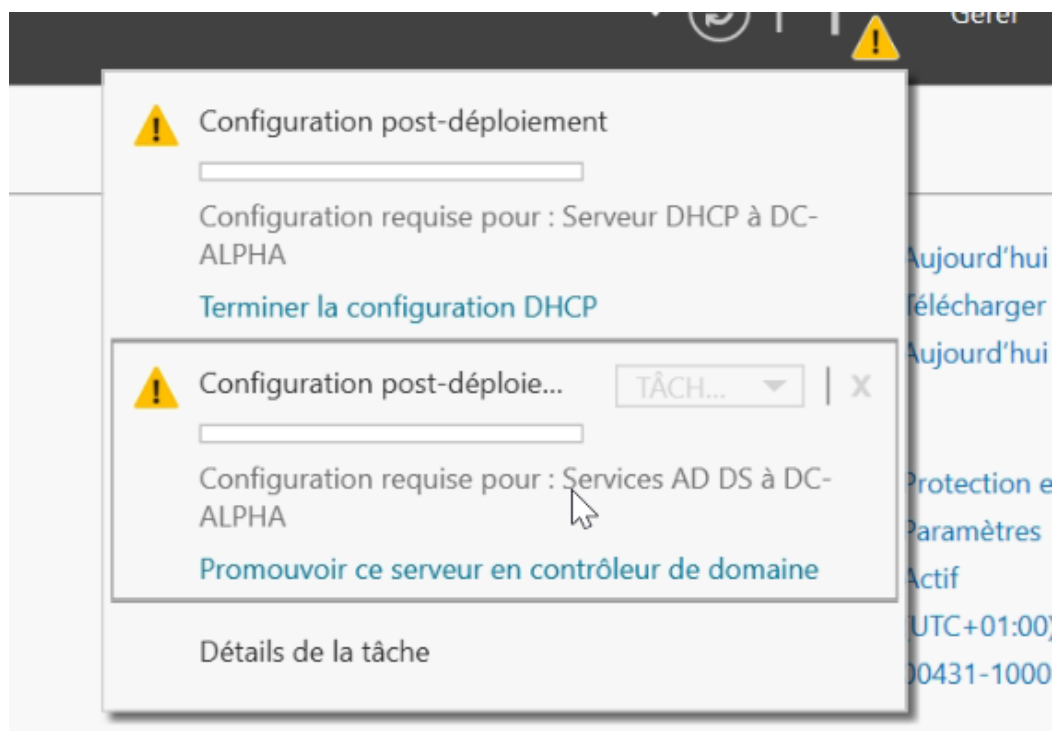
Gérer

Configuration post-déploiement

Configuration requise pour : Serveur DHCP à DC-ALPHA

Terminer la configuration DHCP

Configuration post-déploie...

TÂCH...

X

Configuration requise pour : Services AD DS à DC-ALPHA

Promouvoir ce serveur en contrôleur de domaine

Détails de la tâche

Aujourd'hui
Télécharger
Aujourd'hui

Protection e
Paramètres
Actif
(UTC+01:00)
00431-1000